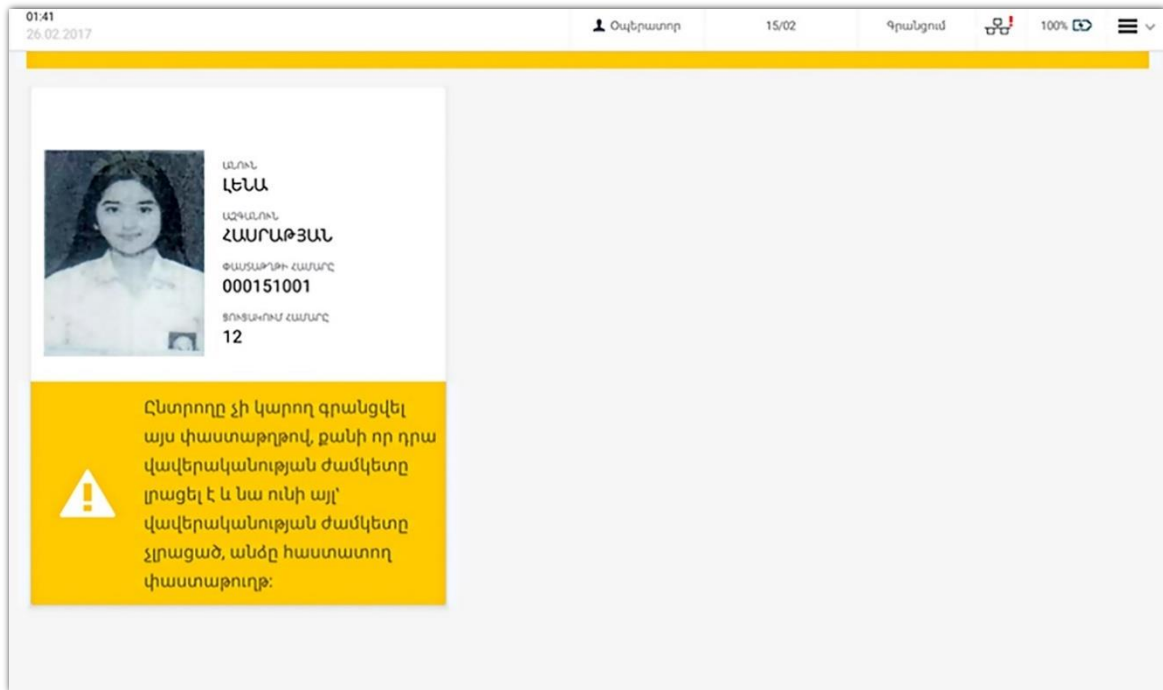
01:41
26.02.2017

Օպերատոր

15/02

Գրանցում

100%

ԱՆՈՒՆ
ԼԵՆԱ

ԱԶԳԱՆՈՒՆ
ՀԱՄՐԱԹՅԱՆ

ՓԱՍՏԱԹՂԹԻ ՀԱՄԱՐԸ
000151001

ՑՈՒՑԱԿՈՒՄ ՀԱՄԱՐԸ
12

Ընտրողը չի կարող գրանցվել այս փաստաթղթով, քանի որ դրա վավերականության ժամկետը լրացել է և նա ունի այլ՝ վավերականության ժամկետը չլրացած, անձը հաստատող փաստաթուղթ: